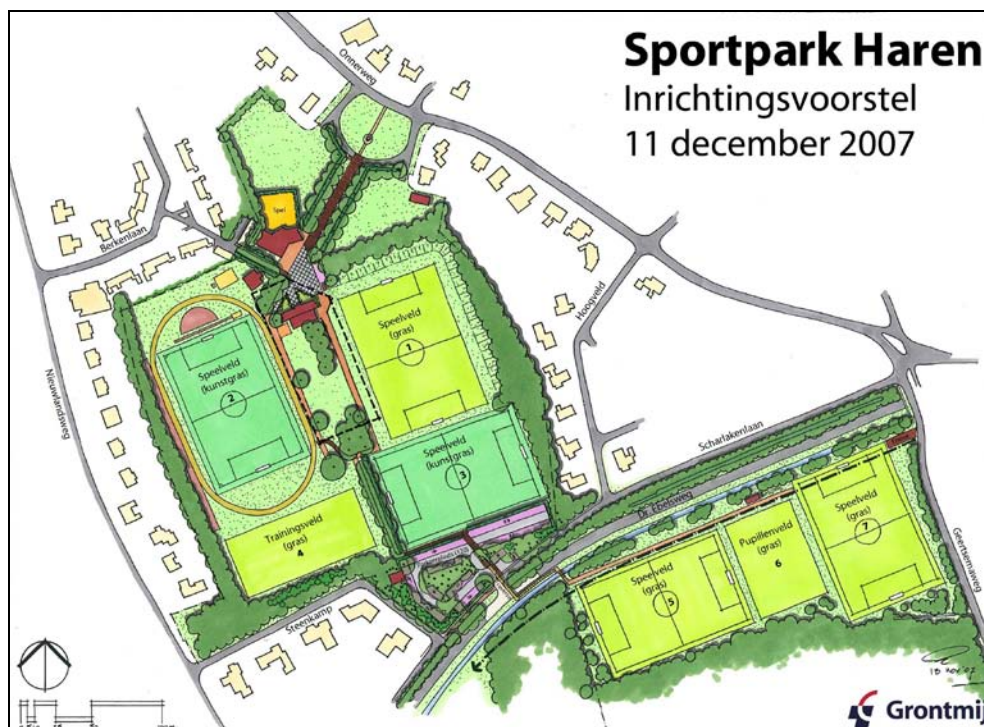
Sportpark Haren
Inrichtingsvoorstel
11 december 2007

Onnerweg

Spel

Berkenlaan

Nieuwlandsweg

Hoogveld

Speelveld (gras) 1

Speelveld (kunstgras) 2

Speelveld (kunstgras) 3

Trainingsveld (gras) 4

Scharlakenlaan

Dr. Ebelsweg

Speelveld (gras) 5

Pupillenveld (gras) 6

Speelveld (gras) 7

Geertsemaweg

Steenkamp

Grontmij